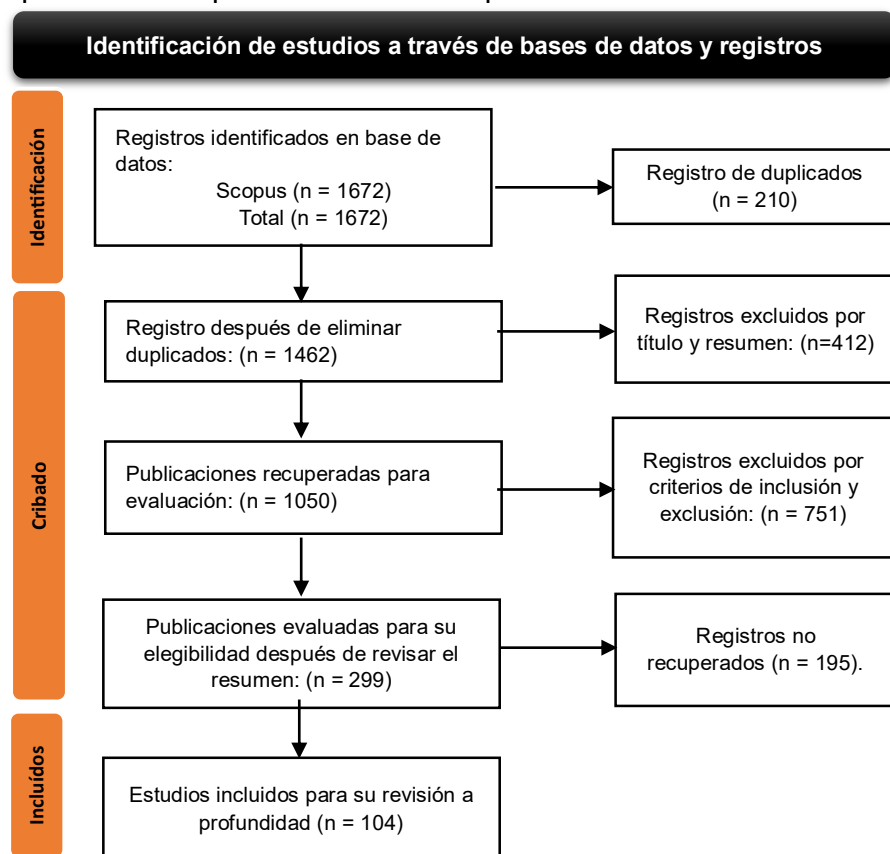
Identificación de estudios a través de bases de datos y registros

Identificación

Registros identificados en base de datos:
Scopus (n = 1672)
Total (n = 1672)

Registro de duplicados (n = 210)

Cribado

Registro después de eliminar duplicados: (n = 1462)

Registros excluidos por título y resumen: (n=412)

Publicaciones recuperadas para evaluación: (n = 1050)

Registros excluidos por criterios de inclusión y exclusión: (n = 751)

Publicaciones evaluadas para su elegibilidad después de revisar el resumen: (n = 299)

Registros no recuperados (n = 195).

Incluidos

Estudios incluidos para su revisión a profundidad (n = 104)